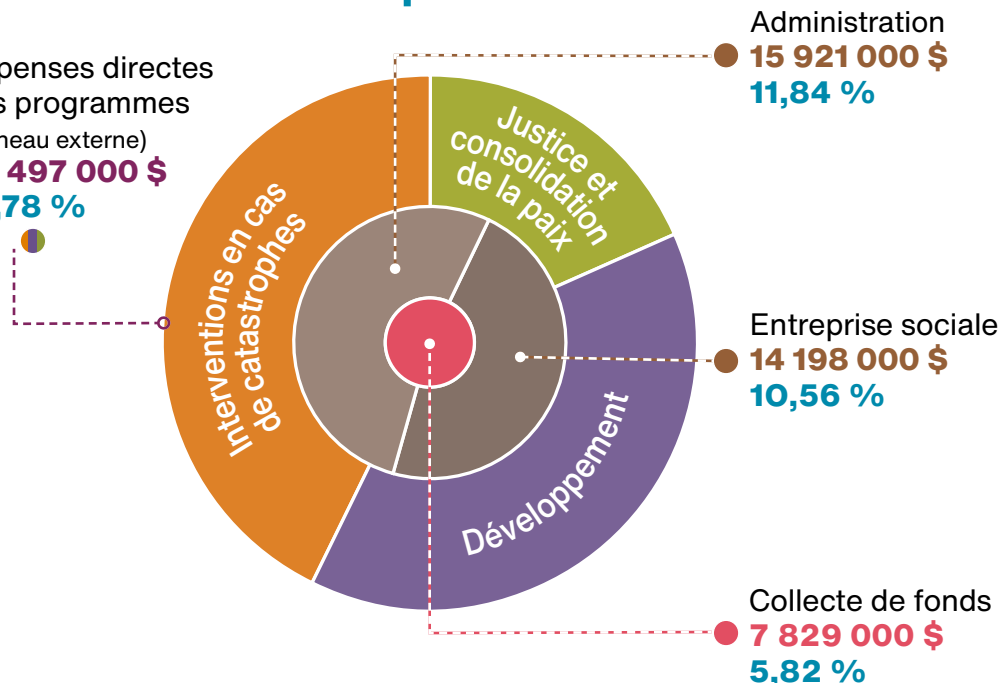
penses directes
s programmes
neau externe)
497 000 $
78 %

Administration
15 921 000 $
11,84 %

Justice et consolidation de la paix

Interventions en cas de catastrophes

Entreprise sociale
14 198 000 $
10,56 %

Développement

Collecte de fonds
7 829 000 $
5,82 %